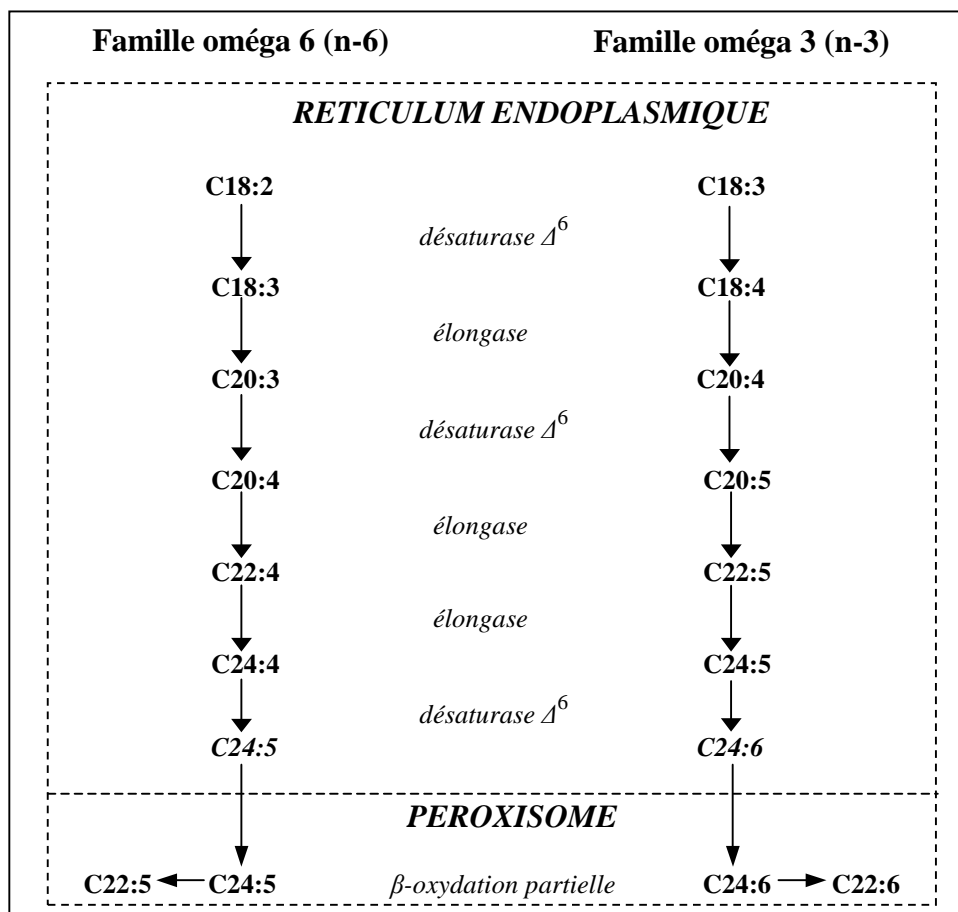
Famille oméga 6 (n-6)

Famille oméga 3 (n-3)

RETICULUM ENDOPLASMIQUE

C18:2

C18:3

désaturase $\Delta^6$

C18:3

C18:4

élongase

C20:3

C20:4

désaturase $\Delta^6$

C20:4

C20:5

élongase

C22:4

C22:5

élongase

C24:4

C24:5

désaturase $\Delta^6$

C24:5

C24:6

PEROXISOME

C22:5 ← C24:5

β-oxydation partielle

C24:6 → C22:6